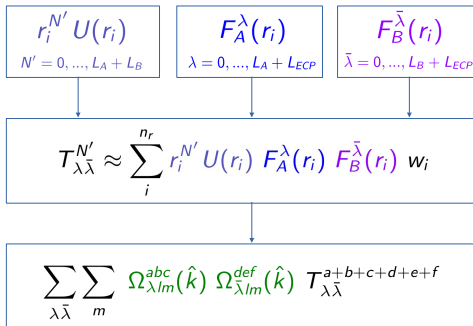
$r_i^{N'} U(r_i)$
$N' = 0, ..., L_A + L_B$

$F_A^{\lambda}(r_i)$
$\lambda = 0, ..., L_A + L_{ECP}$

$F_B^{\bar{\lambda}}(r_i)$
$\bar{\lambda} = 0, ..., L_B + L_{ECP}$

$T_{\lambda\bar{\lambda}}^{N'} \approx \sum_i^{n_r} r_i^{N'} U(r_i)\ F_A^{\lambda}(r_i)\ F_B^{\bar{\lambda}}(r_i)\ w_i$

$\sum_{\lambda\bar{\lambda}} \sum_m \Omega_{\lambda lm}^{abc}(\hat{k})\ \Omega_{\bar{\lambda} lm}^{def}(\hat{k})\ T_{\lambda\bar{\lambda}}^{a+b+c+d+e+f}$